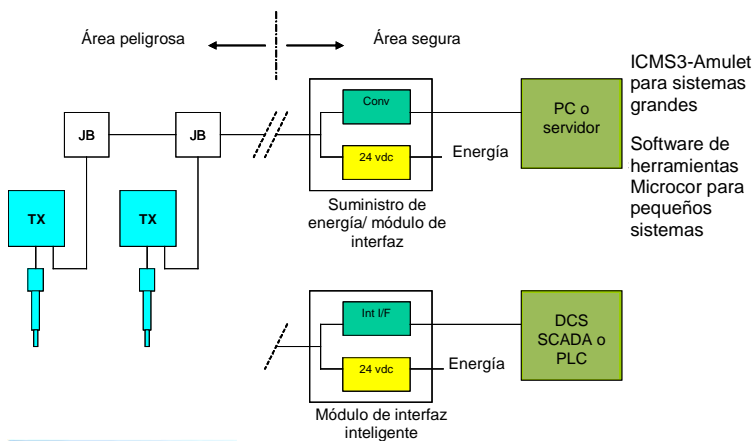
Área peligrosa

Área segura

ICMS3-Amulet para sistemas grandes

Software de herramientas Microcor para pequeños sistemas

JB

JB

TX

TX

Conv

24 vdc

Energía

PC o servidor

Suministro de energía/ módulo de interfaz

Int I/F

24 vdc

Energía

DCS SCADA o PLC

Módulo de interfaz inteligente